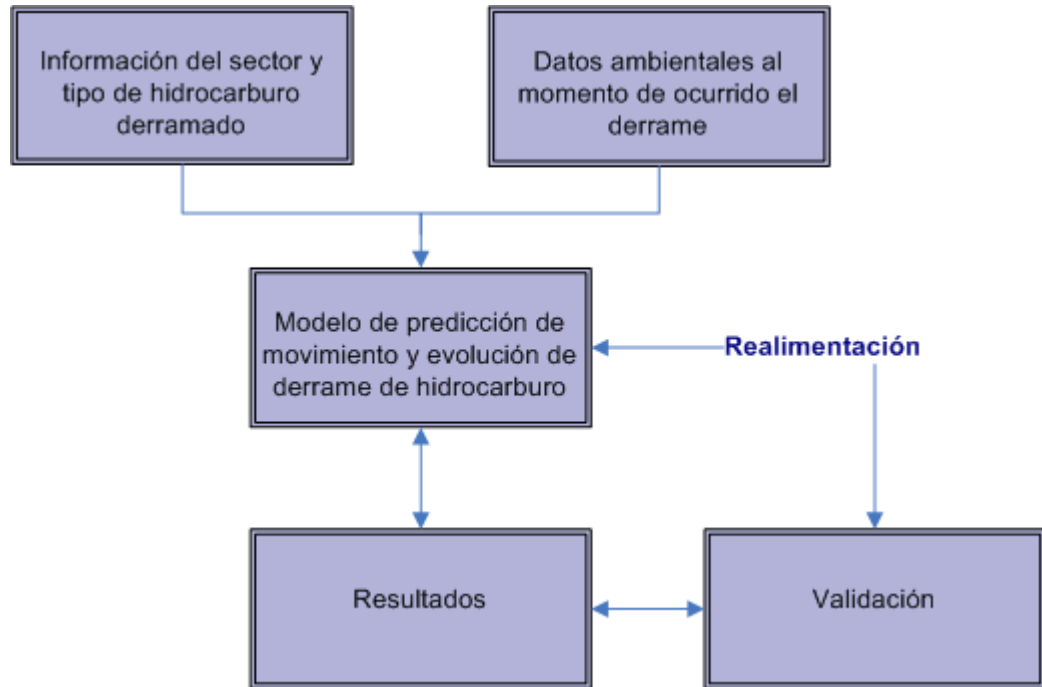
Información del sector y tipo de hidrocarburo derramado

Datos ambientales al momento de ocurrido el derrame

Modelo de predicción de movimiento y evolución de derrame de hidrocarburo

Realimentación

Resultados

Validación